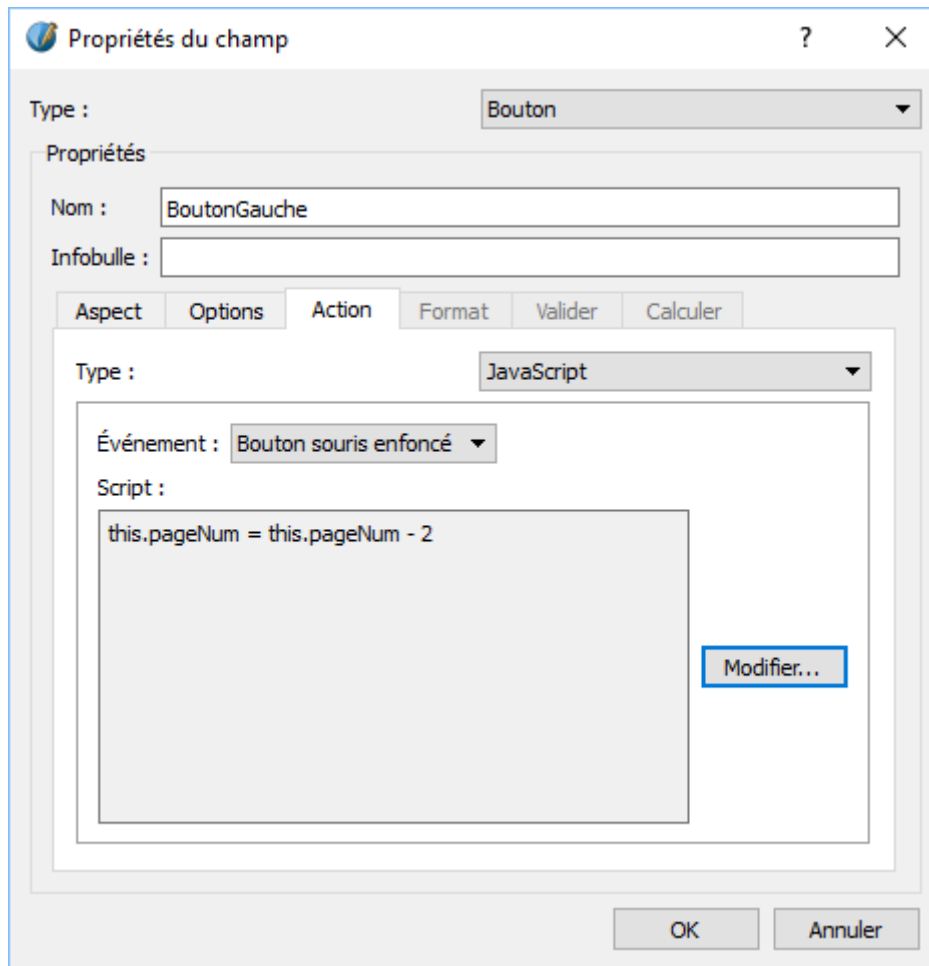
Propriétés du champ

?

X

Type : Bouton

Propriétés

Nom : BoutonGauche

Infobulle :

Aspect Options Action Format Valider Calculer

Type : JavaScript

Événement : Bouton souris enfoncé

Script :

this.pageNum = this.pageNum - 2

Modifier...

OK Annuler